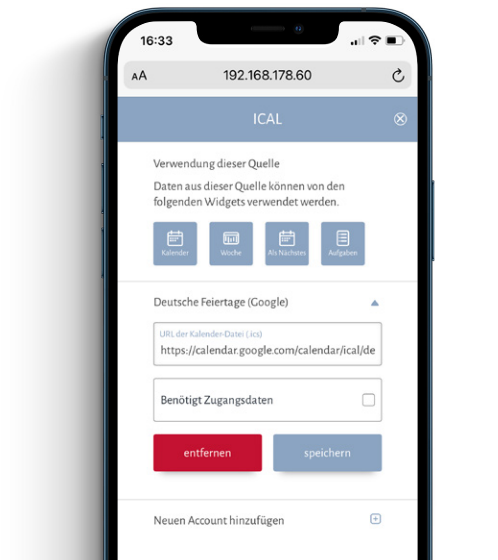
16:33

AA 192.168.178.60

ICAL

Verwendung dieser Quelle

Daten aus dieser Quelle können von den folgenden Widgets verwendet werden.

Kalender
Woche
Als Nächstes
Aufgaben

Deutsche Feiertage (Google)

URL der Kalender-Datei (.ics)
https://calendar.google.com/calendar/ical/de

Benötigt Zugangsdaten

entfernen
speichern

Neuen Account hinzufügen